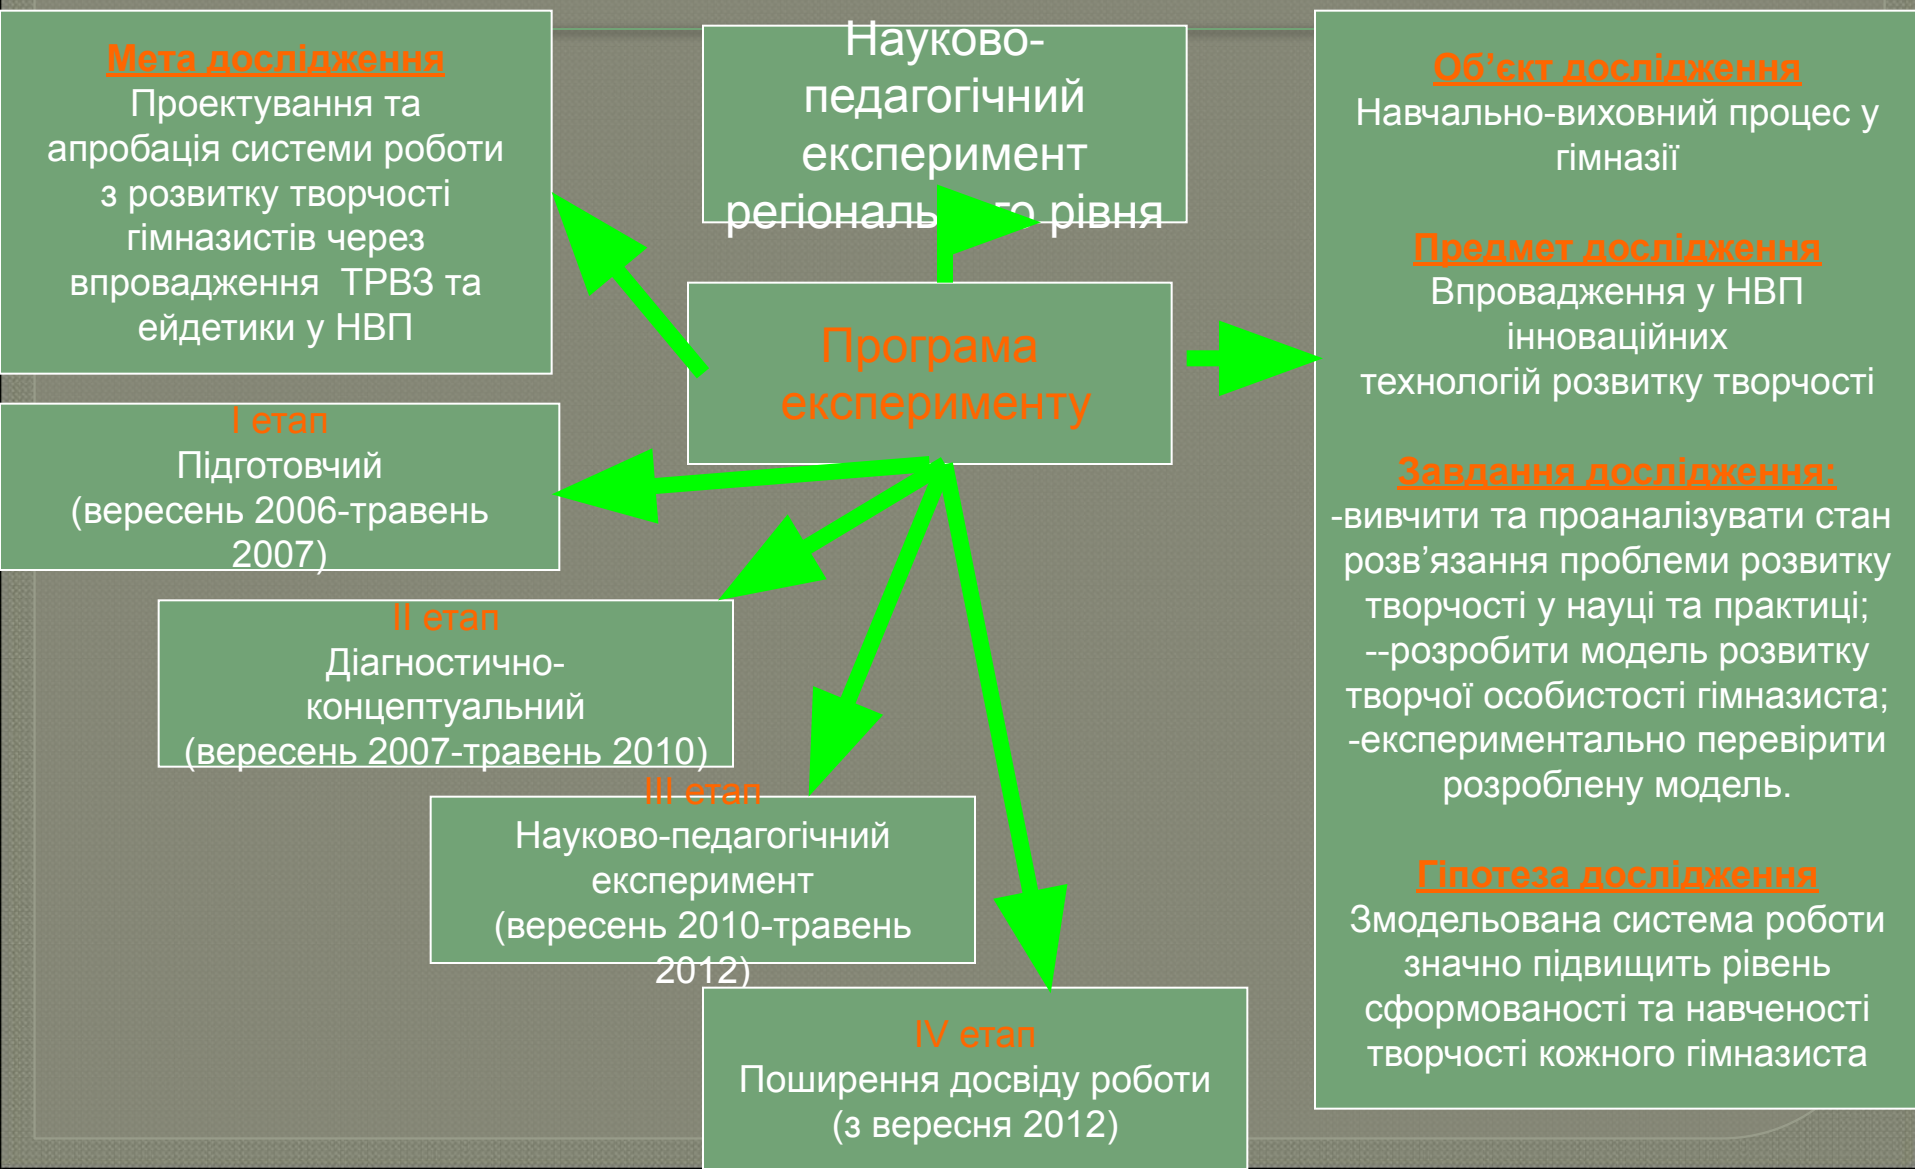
Мета дослідження
Проектування та апробація системи роботи з розвитку творчості гімназистів через впровадження ТРВЗ та ейдетики у НВП

Науково-педагогічний експеримент регіональ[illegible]го рівня

Об'єкт дослідження
Навчально-виховний процес у гімназії

Предмет дослідження
Впровадження у НВП інноваційних технологій розвитку творчості

Програма експерименту

I етап
Підготовчий
(вересень 2006-травень 2007)

II етап
Діагностично-концептуальний
(вересень 2007-травень 2010)

III етап
Науково-педагогічний експеримент
(вересень 2010-травень 2012)

IV етап
Поширення досвіду роботи
(з вересня 2012)

Завдання дослідження:
-вивчити та проаналізувати стан розв'язання проблеми розвитку творчості у науці та практиці;
--розробити модель розвитку творчої особистості гімназиста;
-експериментально перевірити розроблену модель.

Гіпотеза дослідження
Змодельована система роботи значно підвищить рівень сформованості та навченості творчості кожного гімназиста